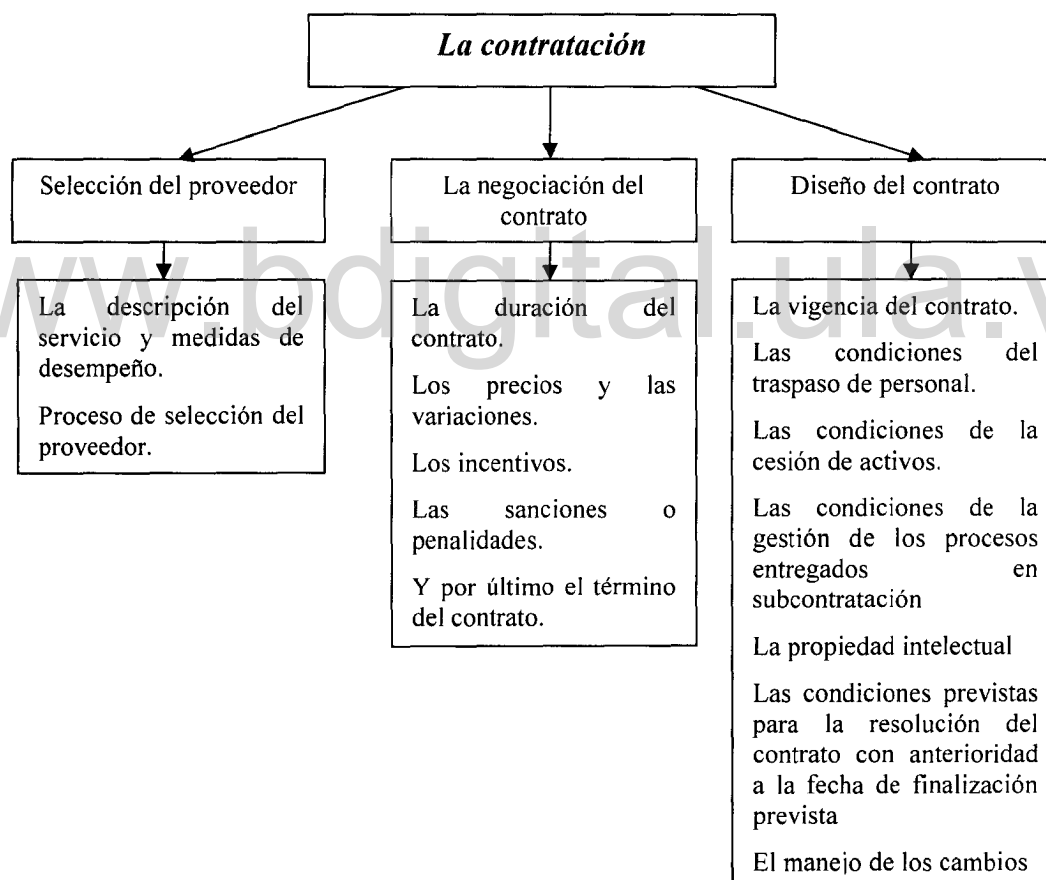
La contratación

Selección del proveedor

La descripción del servicio y medidas de desempeño.

Proceso de selección del proveedor.

La negociación del contrato

La duración del contrato.

Los precios y las variaciones.

Los incentivos.

Las sanciones o penalidades.

Y por último el término del contrato.

Diseño del contrato

La vigencia del contrato.

Las condiciones del traspaso de personal.

Las condiciones de la cesión de activos.

Las condiciones de la gestión de los procesos entregados en subcontratación

La propiedad intelectual

Las condiciones previstas para la resolución del contrato con anterioridad a la fecha de finalización prevista

El manejo de los cambios

www.bdigital.ula.ve